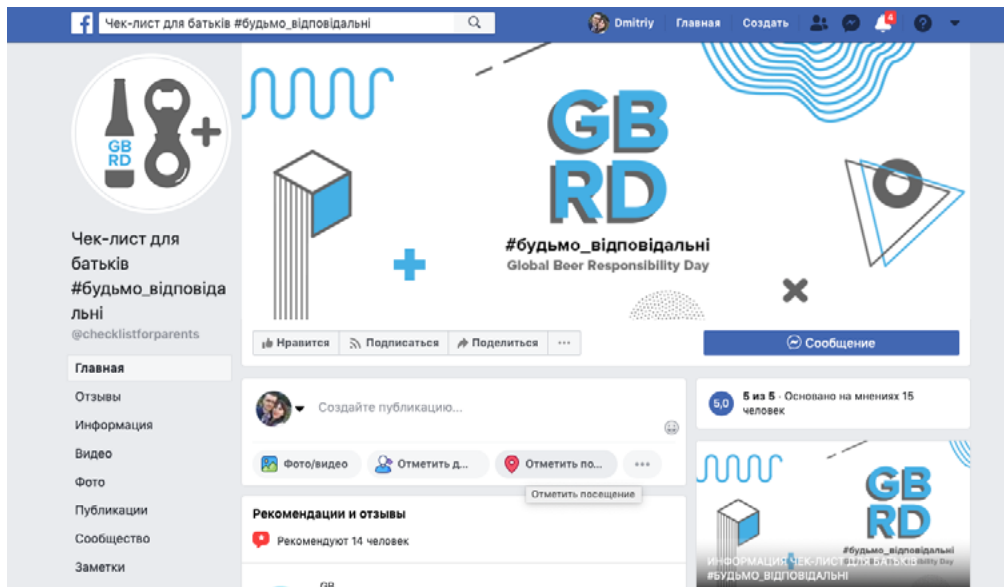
Чек-лист для батьків #будьмо_відповідальні

Dmitriy Главная Создать

4

GB RD

GB RD
#будьмо_відповідальні
Global Beer Responsibility Day

Чек-лист для батьків #будьмо_відповідальні
@checklistforparents

Главная
Отзывы
Информация
Видео
Фото
Публикации
Сообщество
Заметки

Нравится Подписаться Поделиться ···

Сообщение

Создайте публикацию...

Фото/видео Отметить д... Отметить по... ···

Отметить посещение

Рекомендации и отзывы
Рекомендуют 14 человек

GB

5,0 5 из 5 · Основано на мнениях 15 человек

GB RD
#будьмо_відповідальні
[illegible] Responsibility Day
ИНФОРМАЦИЯ ЧЕК-ЛИСТ ДЛЯ БАТЬКІВ #БУДЬМО_ВІДПОВІДАЛЬНІ